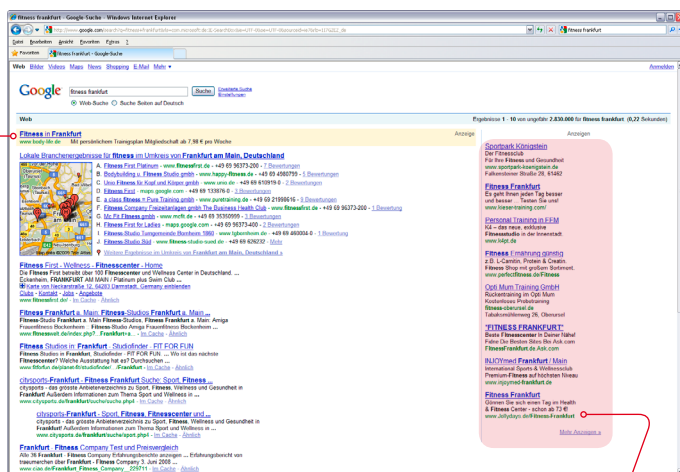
fitness frankfurt - Google-Suche - Windows Internet Explorer

http://www.google.com/search?q=fitness+frankfurt&hl=de&client=firefox-a&rls=org.mozilla:de:official&hs=XXX

fitness frankfurt

Datei Bearbeiten Ansicht Favoriten Extras ?

Favoriten fitness frankfurt - Google-Suche

Web Bilder Videos Maps News Shopping E-Mail Mehr ▾

Anmelden

Google

fitness frankfurt Suche Erweiterte Suche Einstellungen

Web-Suche Suche Seiten auf Deutsch

Web Ergebnisse 1 - 10 von ungefähr 2.830.000 für fitness frankfurt. (0,22 Sekunden)

Fitness in Frankfurt Anzeige
www.body-life.de Mit persönlichem Trainingsplan Mitgliedschaft ab 7,90 € pro Woche

Lokale Branchenergebnisse für fitness im Umkreis von Frankfurt am Main, Deutschland
A. Fitness First Platinum - www.fitnessfirst.de - +49 69 96373-200 - 7 Bewertungen
B. Bodybuilding u. Fitness Studio gmbh - www.happy-fitness.de - +49 69 4980755 - 1 Bewertungen
C. Uno Fitness für Kopf und Körper gmbh - www.uno.de - +49 69 610919-0 - 2 Bewertungen
D. Fitness First - maps.google.com - +49 69 133976-0 - 2 Bewertungen
E. a class fitness & Pure Training gmbh - www.puretraining.de - +49 69 21998616 - 5 Bewertungen
F. Fitness Company Freizeitanlagen gmbh The Business Health Club - www.fitnessfirst.de - +49 69 96373-200 - 1 Bewertung
G. Mc Fit Fitness gmbh - www.mcfit.de - +49 69 35350999 - 3 Bewertungen
H. Fitness First for Ladies - maps.google.com - +49 69 96373-200 - 2 Bewertungen
I. Fitness-Studio Turngemeinde Bornheim 1860 - www.tgbornheim.de - +49 69 460004-0 - 1 Bewertung
J. Fitness-Studio Bad - www.fitness-studio-bad.de - +49 69 626237 - Mehr
Weitere Ergebnisse im Umkreis von Frankfurt am Main, Deutschland »

Fitness First - Wellness - Fitnesscenter - Home
Die Fitness First betreibt über 100 Fitnesscenter und Wellness Center in Deutschland. ... Eckenheim, FRANKFURT AM MAIN / Platinum plus Swim Club ...
Karte von Neckarstraße 12, 64283 Darmstadt, Germany einblenden
Clubs - Kontakt - Jobs - Angebote
www.fitnessfirst.de/ - Im Cache - Ähnlich

Fitness Frankfurt a. Main, Fitness-Studios Frankfurt a. Main
Fitness-Studio Frankfurt a. Main Fitness-Studios, Fitness Frankfurt a. Main. Amiga Frauenfitness Bockenheim ... Fitness-Studio Amiga Frauenfitness Bockenheim ...
www.fitnesswelt.de/index.php?...Frankfurt+a... - Im Cache - Ähnlich

Fitness Studios in Frankfurt - Studiofinder - FIT FOR FUN
Fitness Studios in Frankfurt, Studiofinder - FIT FOR FUN. ... Wo ist das nächste Fitnesscenter? Welche Ausstattung hat es? Welche ...
www.fitforfun.de/studiofinder/frankfurt/ ...Frankfurt - Im Cache - Ähnlich

citysports-Frankfurt - Fitness Frankfurt Suche: Sport, Fitness ...
citysports - das grosste Anbieterverzeichnis zu Sport, Fitness, Wellness und Gesundheit in Frankfurt! Außerdem Informationen zum Thema Sport und Wellness in ...
www.citysports.de/frankfurt/suche/suche.php4 - Im Cache - Ähnlich

citysports-Frankfurt - Sport, Fitness, Fitnesscenter und ...
citysports - das grosste Anbieterverzeichnis zu Sport, Fitness, Wellness und Gesundheit in Frankfurt! Außerdem Informationen zum Thema Sport und Wellness in ...
www.citysports.de/frankfurt/suche/sport.php4 - Im Cache - Ähnlich

Frankfurt - Fitness Company Test und Preisvergleich
Alle 36 Frankfurt - Fitness Company Erfahrungsberichte anzeigen ... Fitness Company der traumanchen über Frankfurt - Fitness Company 3. Juni 2008 ...
www.ciao.de/Frankfurt_Fitness_Company__229711 - Im Cache - Ähnlich

Anzeigen

Sportpark Königstein
Der Fitnessclub
Für Ihre Fitness und Gesundheit
www.sportpark-koenigstein.de
Falkensteiner Straße 28, 61462

Fitness Frankfurt
Es geht Ihnen jeden Tag besser und besser ... Testen Sie uns!
www.kieser-training.com/

Personal Training in FFM
Kä – das neue, exklusive Fitnessstudio in der Innenstadt.
www.ki4pt.de

Fitness Ernährung günstig
z.B. L-Carnitin, Protein, Diäten Fitness Shop mit großem Sortiment.
www.perfectfitness.de/Fitness

Opti Mum Training GmbH
Rückentraining im Opti Mum Kostenloses Probetraining
fitness-oberursel.de
Taikuhnsmühlenweg 26, Oberursel

"FITNESS FRANKFURT"
Beste Fitnesscenter in Deiner Nähe! Finde den Besten Sites Bei Ask.Com
Fitness Frankfurt de.Ask.com

INJOYmed Frankfurt / Main
International Sports & Wellnessclub Premium-Fitness auf höchstem Niveau
www.injoymed-frankfurt.de

Fitness Frankfurt
Gönnen Sie sich einen Tag im Health & Fitness Center - schon ab 73 €!
www.Jollydays.de/Fitness-Frankfurt

Mehr Anzeigen »